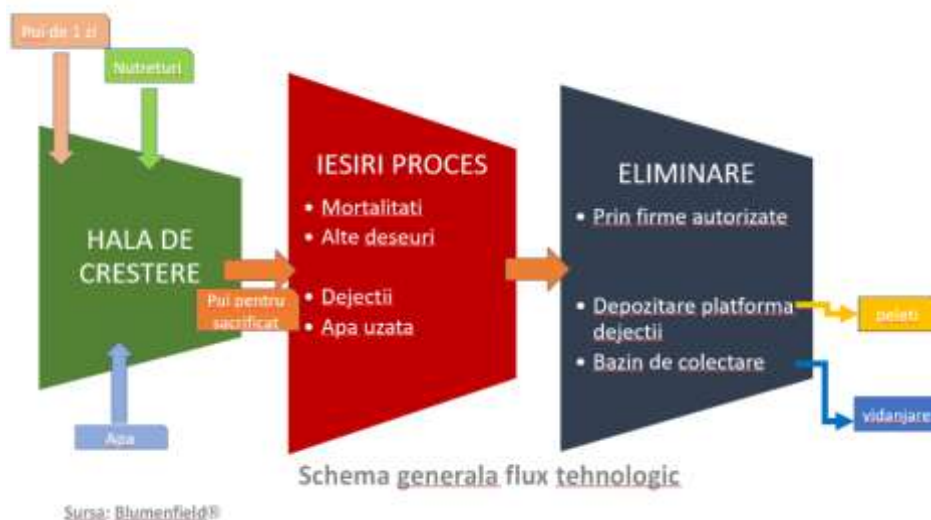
Pui de 1 zi

Nutreturi

HALA DE CRESTERE

Pui pentru sacrificat

Apa

IESIRI PROCES

• Mortalitati
• Alte deseuri

• Dejectii
• Apa uzata

ELIMINARE

• Prin firme autorizate

• Depozitare platforma dejectii
• Bazin de colectare

peleti

vidanjare

Schema generala flux tehnologic

Sursa: Blumenfield®